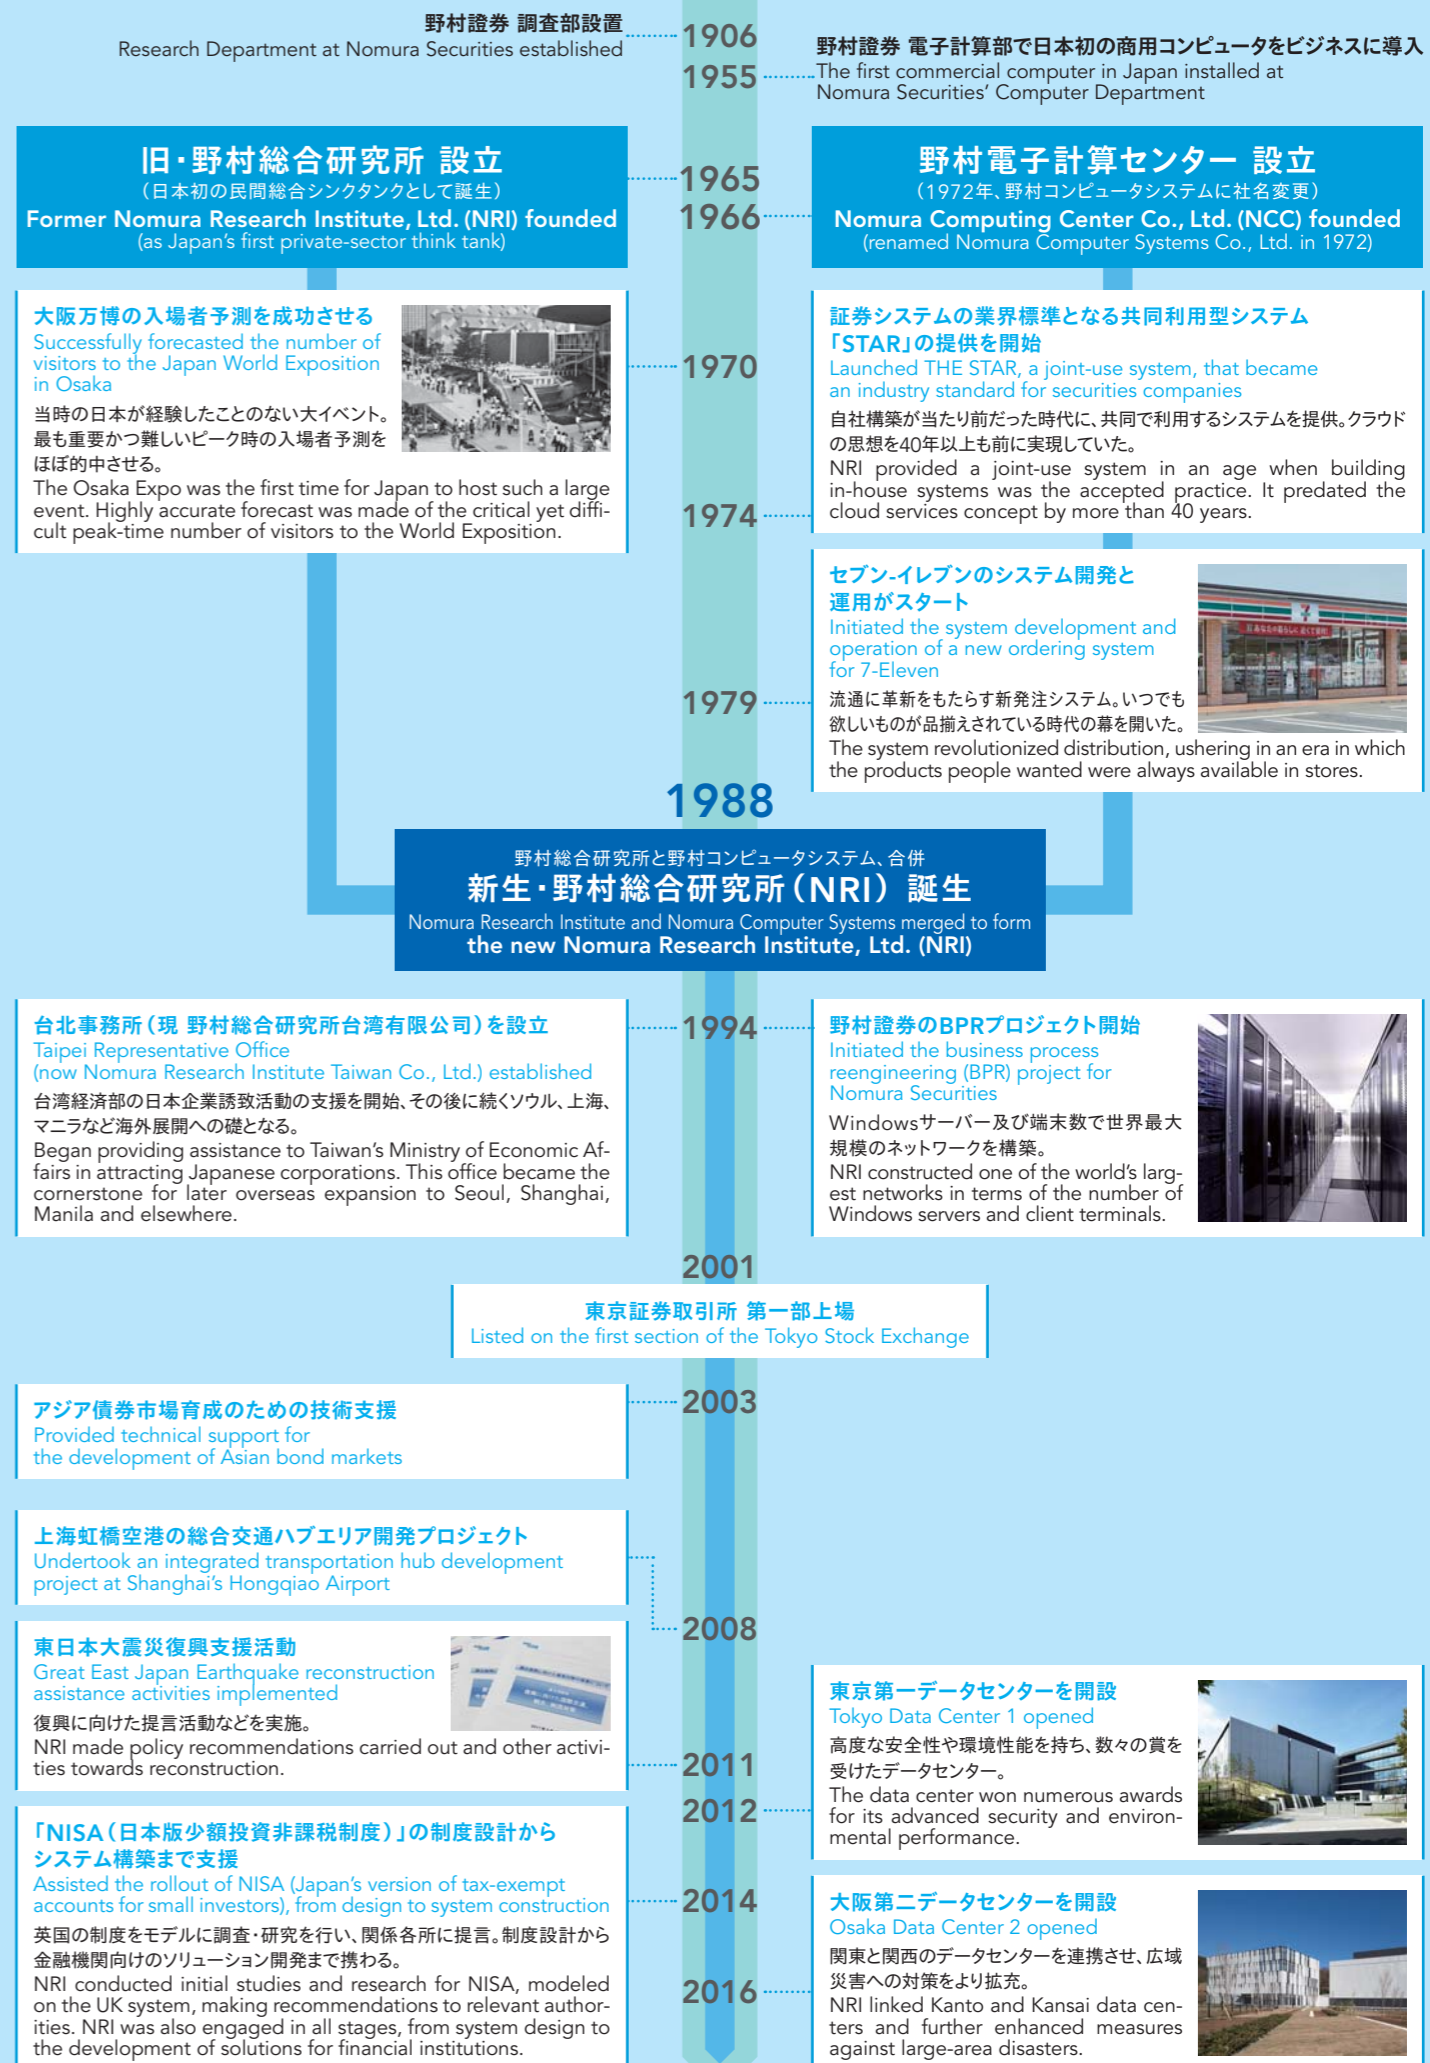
野村證券 調査部設置
Research Department at Nomura Securities established

1906
1955

野村證券 電子計算部で日本初の商用コンピュータをビジネスに導入
The first commercial computer in Japan installed at Nomura Securities' Computer Department

旧・野村総合研究所 設立
（日本初の民間総合シンクタンクとして誕生）
Former Nomura Research Institute, Ltd. (NRI) founded
(as Japan's first private-sector think tank)

1965
1966

野村電子計算センター 設立
（1972年、野村コンピュータシステムに社名変更）
Nomura Computing Center Co., Ltd. (NCC) founded
(renamed Nomura Computer Systems Co., Ltd. in 1972)

大阪万博の入場者予測を成功させる
Successfully forecasted the number of visitors to the Japan World Exposition in Osaka
当時の日本が経験したことのない大イベント。最も重要かつ難しいピーク時の入場者予測をほぼ的中させる。
The Osaka Expo was the first time for Japan to host such a large event. Highly accurate forecast was made of the critical yet difficult peak-time number of visitors to the World Exposition.

1970

証券システムの業界標準となる共同利用型システム「STAR」の提供を開始
Launched THE STAR, a joint-use system, that became an industry standard for securities companies
自社構築が当たり前だった時代に、共同で利用するシステムを提供。クラウドの思想を40年以上も前に実現していた。
NRI provided a joint-use system in an age when building in-house systems was the accepted practice. It predated the cloud services concept by more than 40 years.

1974

セブン-イレブンのシステム開発と運用がスタート
Initiated the system development and operation of a new ordering system for 7-Eleven
流通に革新をもたらす新発注システム。いつでも欲しいものが品揃えされている時代の幕を開いた。
The system revolutionized distribution, ushering in an era in which the products people wanted were always available in stores.

1979

1988

野村総合研究所と野村コンピュータシステム、合併
新生・野村総合研究所（NRI）誕生
Nomura Research Institute and Nomura Computer Systems merged to form
the new Nomura Research Institute, Ltd. (NRI)

台北事務所（現 野村総合研究所台湾有限公司）を設立
Taipei Representative Office
(now Nomura Research Institute Taiwan Co., Ltd.) established
台湾経済部の日本企業誘致活動の支援を開始、その後に続くソウル、上海、マニラなど海外展開への礎となる。
Began providing assistance to Taiwan's Ministry of Economic Affairs in attracting Japanese corporations. This office became the cornerstone for later overseas expansion to Seoul, Shanghai, Manila and elsewhere.

1994

野村證券のBPRプロジェクト開始
Initiated the business process reengineering (BPR) project for Nomura Securities
Windowsサーバー及び端末数で世界最大規模のネットワークを構築。
NRI constructed one of the world's largest networks in terms of the number of Windows servers and client terminals.

2001

東京証券取引所 第一部上場
Listed on the first section of the Tokyo Stock Exchange

アジア債券市場育成のための技術支援
Provided technical support for the development of Asian bond markets

2003

上海虹橋空港の総合交通ハブエリア開発プロジェクト
Undertook an integrated transportation hub development project at Shanghai's Hongqiao Airport

2008

東日本大震災復興支援活動
Great East Japan Earthquake reconstruction assistance activities implemented
復興に向けた提言活動などを実施。
NRI made policy recommendations carried out and other activities towards reconstruction.

2011
2012

東京第一データセンターを開設
Tokyo Data Center 1 opened
高度な安全性や環境性能を持ち、数々の賞を受けたデータセンター。
The data center won numerous awards for its advanced security and environmental performance.

「NISA（日本版少額投資非課税制度）」の制度設計からシステム構築まで支援
Assisted the rollout of NISA (Japan's version of tax-exempt accounts for small investors), from design to system construction
英国の制度をモデルに調査・研究を行い、関係各所に提言。制度設計から金融機関向けのソリューション開発まで携わる。
NRI conducted initial studies and research for NISA, modeled on the UK system, making recommendations to relevant authorities. NRI was also engaged in all stages, from system design to the development of solutions for financial institutions.

2014
2016

大阪第二データセンターを開設
Osaka Data Center 2 opened
関東と関西のデータセンターを連携させ、広域災害への対策をより拡充。
NRI linked Kanto and Kansai data centers and further enhanced measures against large-area disasters.